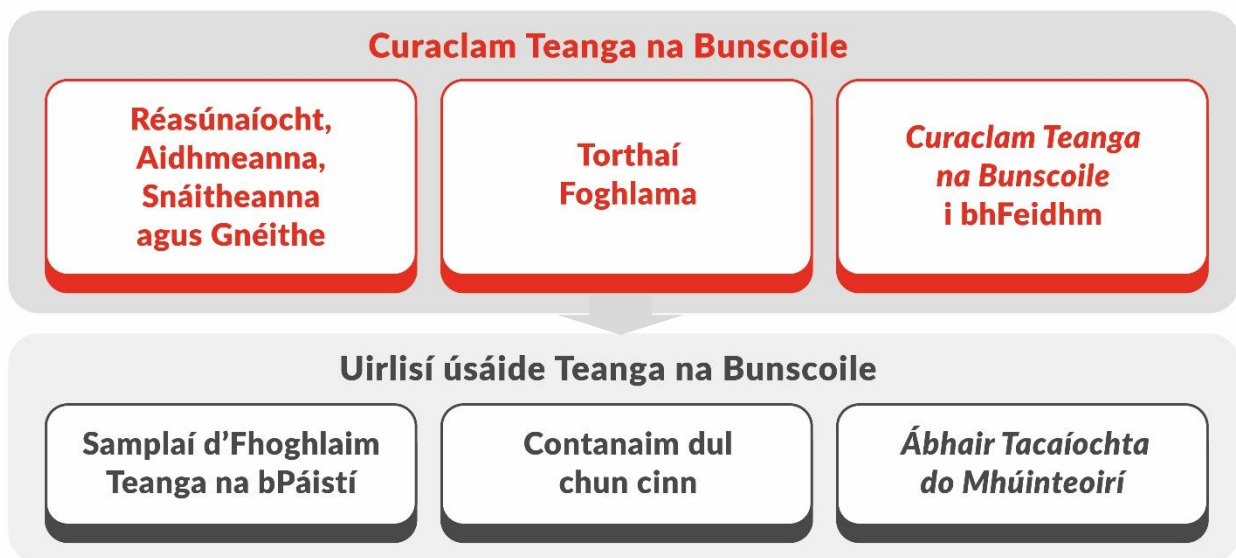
Curaclam Teanga na Bunscoile

Réasúnaíocht, Aidhmeanna, Snáitheanna agus Gnéithe

Torthaí Foghlama

Curaclam Teanga na Bunscoile i bhFeidhm

Uirlisí úsáide Teanga na Bunscoile

Samplaí d'Fhoghlaim Teanga na bPáistí

Contanaim dul chun cinn

Ábhair Tacaíochta do Mhúinteoirí